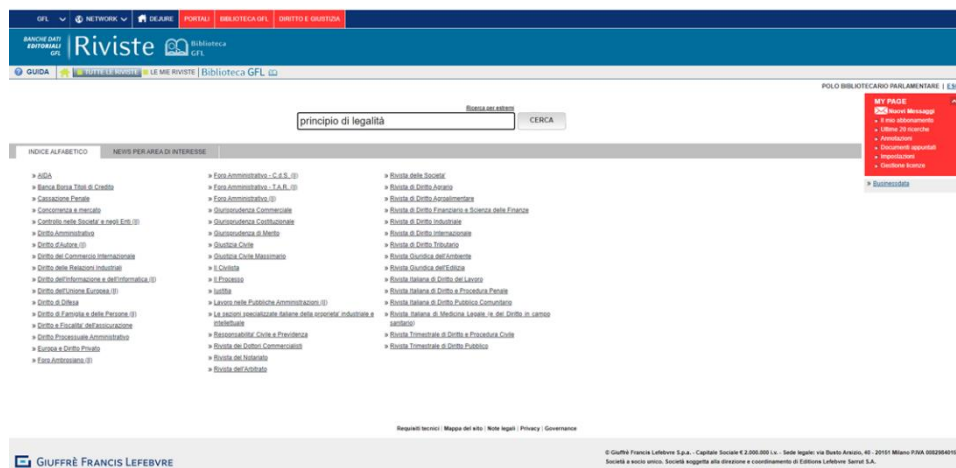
GFL NETWORK DEJURE PORTALI BIBLIOTECA GFL DIRITTO E GIUSTIZIA

BANCHE DATI EDITORIALI GFL Riviste Biblioteca GFL

GUIDA TUTTE LE RIVISTE LE MIE RIVISTE Biblioteca GFL

POLO BIBLIOTECARIO PARLAMENTARE | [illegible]

Ricerca per estremi
principio di legalità CERCA

MY PAGE
Nuovi Messaggi
Il mio abbonamento
Ultime 20 ricerche
Annotazioni
Documenti appuntati
Impostazioni
Gestione licenze

» Businessdata

INDICE ALFABETICO NEWS PER AREA DI INTERESSE

» AIDA
» Banca Borsa Titoli di Credito
» Cassazione Penale
» Concorrenza e mercato
» Controllo nelle Societa' e negli Enti (II)
» Diritto Amministrativo
» Diritto d'Autore (II)
» Diritto del Commercio Internazionale
» Diritto delle Relazioni Industriali
» Diritto dell'Informazione e dell'Informatica (II)
» Diritto dell'Unione Europea (II)
» Diritto di Difesa
» Diritto di Famiglia e delle Persone (II)
» Diritto e Fiscalita' dell'assicurazione
» Diritto Processuale Amministrativo
» Europa e Diritto Privato
» Foro Ambrosiano (II)

» Foro Amministrativo - C.d.S. (II)
» Foro Amministrativo - T.A.R. (II)
» Foro Amministrativo (II)
» Giurisprudenza Commerciale
» Giurisprudenza Costituzionale
» Giurisprudenza di Merito
» Giustizia Civile
» Giustizia Civile Massimario
» Il Civilista
» Il Processo
» Iustitia
» Lavoro nelle Pubbliche Amministrazioni (II)
» Le sezioni specializzate italiane della proprieta' industriale e intellettuale
» Responsabilita' Civile e Previdenza
» Rivista dei Dottori Commercialisti
» Rivista del Notariato
» Rivista dell'Arbitrato

» Rivista delle Societa'
» Rivista di Diritto Agrario
» Rivista di Diritto Agroalimentare
» Rivista di Diritto Finanziario e Scienza delle Finanze
» Rivista di Diritto Industriale
» Rivista di Diritto Internazionale
» Rivista di Diritto Tributario
» Rivista Giuridica dell'Ambiente
» Rivista Giuridica dell'Edilizia
» Rivista Italiana di Diritto del Lavoro
» Rivista Italiana di Diritto e Procedura Penale
» Rivista Italiana di Diritto Pubblico Comunitario
» Rivista Italiana di Medicina Legale (e del Diritto in campo sanitario)
» Rivista Trimestrale di Diritto e Procedura Civile
» Rivista Trimestrale di Diritto Pubblico

Requisiti tecnici | Mappa del sito | Note legali | Privacy | Governance

GIUFFRÈ FRANCIS LEFEBVRE

© Giuffrè Francis Lefebvre S.p.a. - Capitale Sociale € 2.000.000 i.v. - Sede legale: via Busto Arsizio, 40 - 20151 Milano P.IVA 0082984010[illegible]
Società a socio unico. Società soggetta alla direzione e coordinamento di Editions Lefebvre Sarrut S.A.